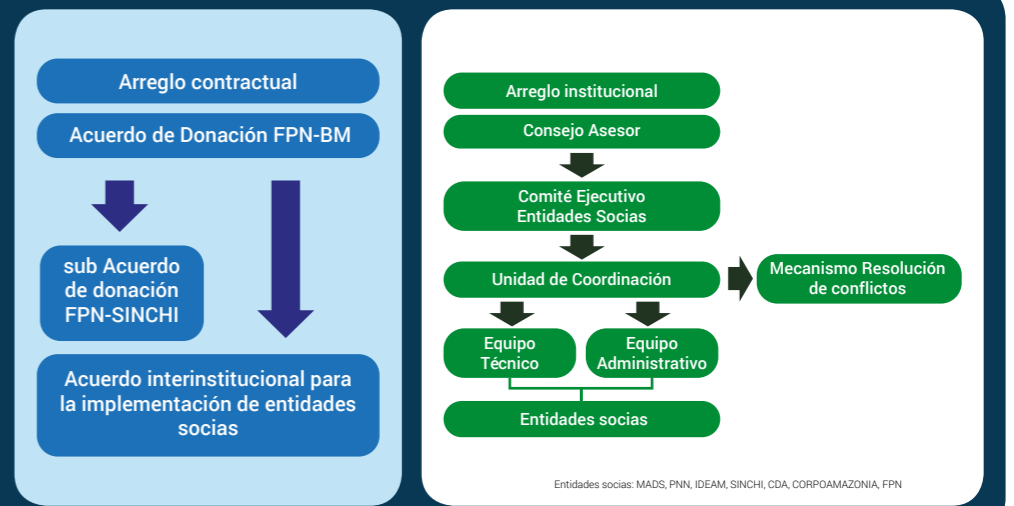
Arreglo contractual

Acuerdo de Donación FPN-BM

sub Acuerdo de donación FPN-SINCHI

Acuerdo interinstitucional para la implementación de entidades socias

Arreglo institucional

Consejo Asesor

Comité Ejecutivo Entidades Socias

Unidad de Coordinación

Mecanismo Resolución de conflictos

Equipo Técnico

Equipo Administrativo

Entidades socias

Entidades socias: MADS, PNN, IDEAM, SINCHI, CDA, CORPOAMAZONIA, FPN